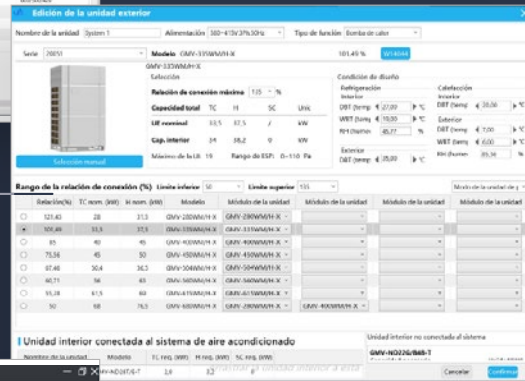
Edición de la unidad exterior

Nombre de la unidad System 1 Alimentación 380~415V 3N,50Hz Tipo de función Bomba de calor

Serie 200S1 Modelo GMV-335WM/H-X 101,49 % W14044

GMV-335WM/H-X

Selección

Relación de conexión máxima 135 %

| Capacidad total | TC | H | SC | Unit |
|---|---|---|---|---|
| UE nominal | 33,5 | 37,5 | / | kW |
| Cap. interior | 34 | 38,2 | 0 | kW |

Máximo de la UI 19 Rango de ESP: 0~110 Pa

Selección manual

Condición de diseño

Refrigeración
Interior
DBT (temp) 27,00 °C
WBT (temp) 19,00 °C
RH (humedad) 45,77 %
Exterior
DBT (temp) 35,00 °C

Calefacción
Interior
DBT (temp) 20,00 °C
Exterior
DBT (temp) 7,00 °C
WBT (temp) 6,00 °C
RH (humedad) 85,36 %

Rango de la relación de conexión (%) Límite inferior 50 Límite superior 135 Modo de la unidad de ...

| | Relación(%) | TC nom. (kW) | H nom. (kW) | Modelo | Módulo de la unidad | Módulo de la unidad | Módulo de la unidad | Módulo de la unidad |
|---|---|---|---|---|---|---|---|---|
| ○ | 121,40 | 28 | 31,5 | GMV-280WM/H-X | GMV-280WM/H-X | | | |
| ● | 101,49 | 33,5 | 37,5 | GMV-335WM/H-X | GMV-335WM/H-X | | | |
| ○ | 85 | 40 | 45 | GMV-400WM/H-X | GMV-400WM/H-X | | | |
| ○ | 75,56 | 45 | 50 | GMV-450WM/H-X | GMV-450WM/H-X | | | |
| ○ | 67,46 | 50,4 | 56,5 | GMV-504WM/H-X | GMV-504WM/H-X | | | |
| ○ | 60,71 | 56 | 63 | GMV-560WM/H-X | GMV-560WM/H-X | | | |
| ○ | 55,28 | 61,5 | 69 | GMV-615WM/H-X | GMV-615WM/H-X | | | |
| ○ | 50 | 68 | 76,5 | GMV-680WM/H-X | GMV-680WM/H-X | | | |

Unidad interior conectada al sistema de aire acondicionado

Nombre de la unidad Modelo TC req. (kW) H req. (kW) SC req. (kW)

MV-ND28T/E-T 2,8 3,2

Unidad interior no conectada al sistema

GMV-ND22G/B6B-T

Cancelar Confirmar